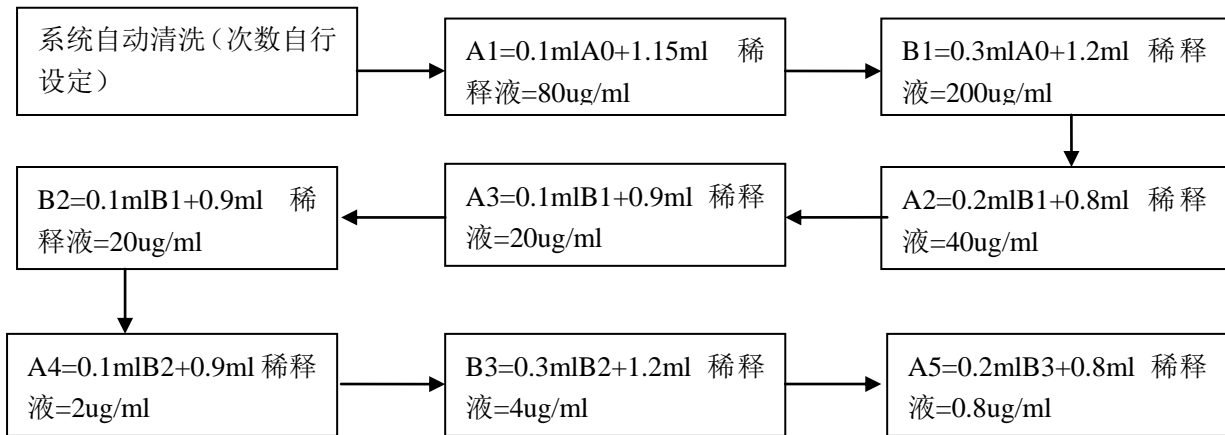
系统自动清洗（次数自行设定）

A1=0.1mlA0+1.15ml 稀释液=80ug/ml

B1=0.3mlA0+1.2ml 稀释液=200ug/ml

A2=0.2mlB1+0.8ml 稀释液=40ug/ml

A3=0.1mlB1+0.9ml 稀释液=20ug/ml

B2=0.1mlB1+0.9ml 稀释液=20ug/ml

A4=0.1mlB2+0.9ml 稀释液=2ug/ml

B3=0.3mlB2+1.2ml 稀释液=4ug/ml

A5=0.2mlB3+0.8ml 稀释液=0.8ug/ml